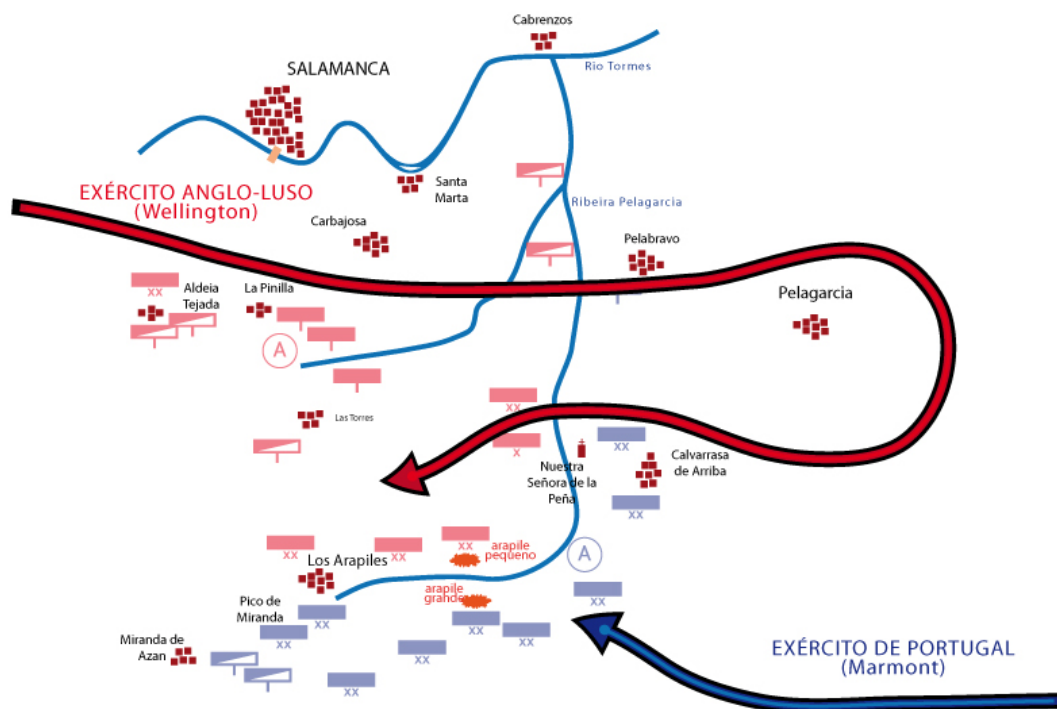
Cabrenzos

SALAMANCA

Rio Tormes

Santa Marta

EXÉRCITO ANGLO-LUSO
(Wellington)

Ribeira Pelagarcia

Carbajosa

Pelabravo

Aldeia Tejada

La Pinilla

xx

Pelagarcia

A

Las Torres

xx

x

xx

Calvarrasa de Arriba

Nuestra Señora de la Peña

xx

xx

xx

xx

arapile pequeno

A

Los Arapiles

xx

arapile grande

Pico de Miranda

xx

xx

xx

xx

xx

Miranda de Azan

xx

EXÉRCITO DE PORTUGAL
(Marmont)

xx